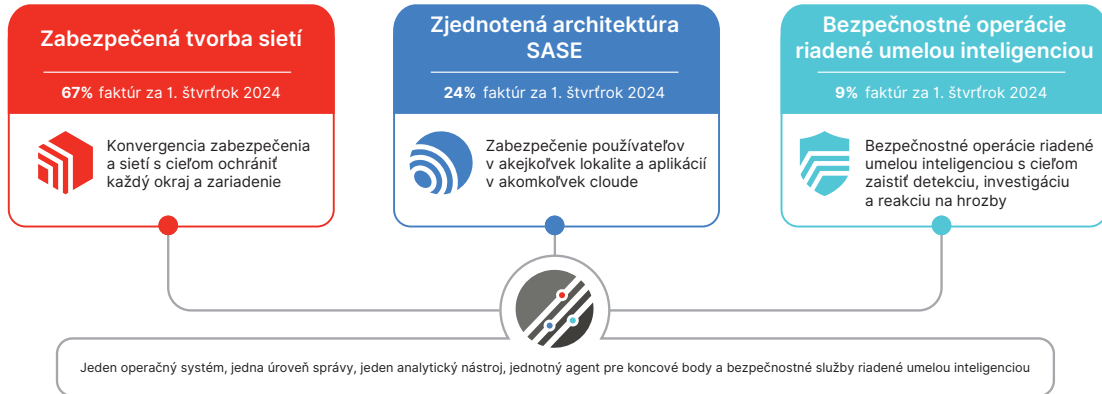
Zabezpečená tvorba sietí

67% faktúr za 1. štvrťrok 2024

Konvergencia zabezpečenia a sietí s cieľom ochrániť každý okraj a zariadenie

Zjednotená architektúra SASE

24% faktúr za 1. štvrťrok 2024

Zabezpečenie používateľov v akejkoľvek lokalite a aplikácii v akomkoľvek cloude

Bezpečnostné operácie riadené umelou inteligenciou

9% faktúr za 1. štvrťrok 2024

Bezpečnostné operácie riadené umelou inteligenciou s cieľom zaistiť detekciu, investigáciu a reakciu na hrozby

Jeden operačný systém, jedna úroveň správy, jeden analytický nástroj, jednotný agent pre koncové body a bezpečnostné služby riadené umelou inteligenciou